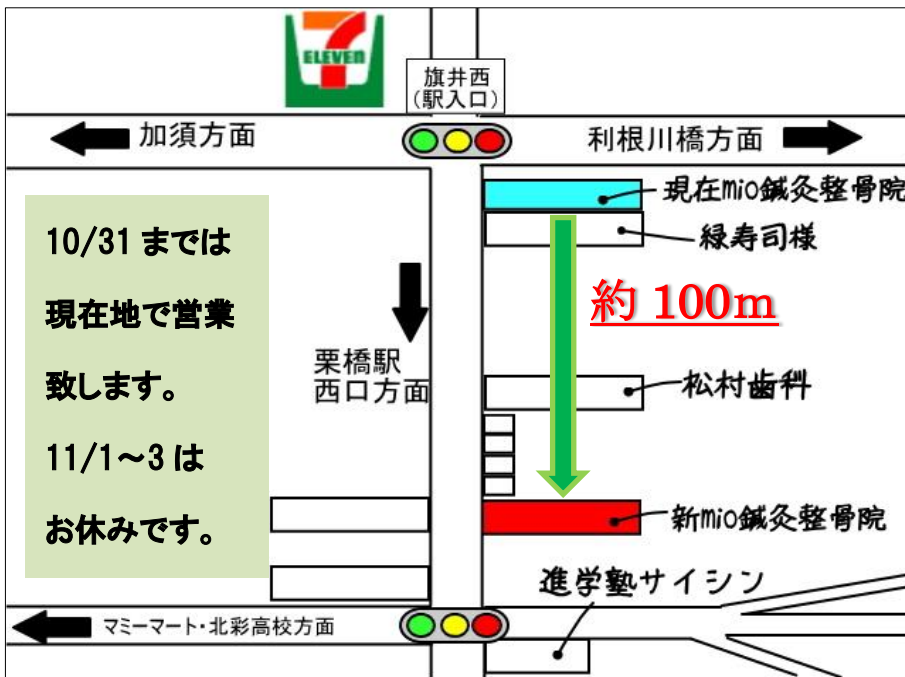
7 ELEVEn

旗井西
(駅入口)

加須方面

利根川橋方面

現在mio鍼灸整骨院

緑寿司様

10/31 までは

現在地で営業

致します。

11/1～3 は

お休みです。

約 100m

栗橋駅
西口方面

松村歯科

新mio鍼灸整骨院

進学塾サイシン

マミーマート・北彩高校方面